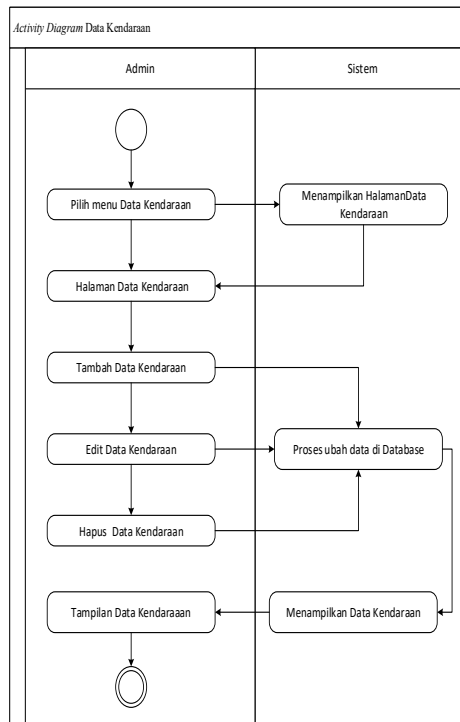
*Activity Diagram* Data Kendaraan

Admin

Sistem

Pilih menu Data Kendaraan

Menampilkan HalamanData Kendaraan

Halaman Data Kendaraan

Tambah Data Kendaraan

Edit Data Kendaraan

Proses ubah data di Database

Hapus Data Kendaraan

Tampilan Data Kendaraaan

Menampilkan Data Kendaraan